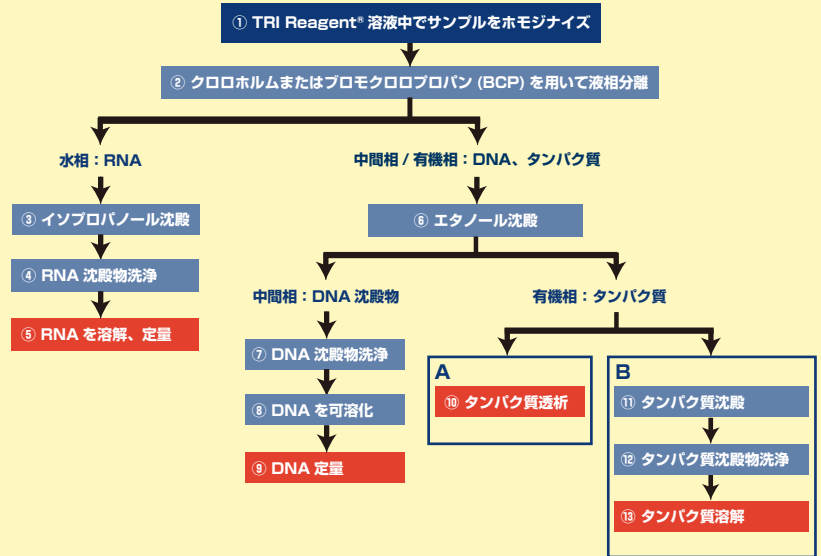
① TRI Reagent® 溶液中でサンプルをホモジナイズ

② クロロホルムまたはブロモクロロプロパン (BCP) を用いて液相分離

水相：RNA

③ イソプロパノール沈殿

④ RNA 沈殿物洗浄

⑤ RNA を溶解、定量

中間相 / 有機相：DNA、タンパク質

⑥ エタノール沈殿

中間相：DNA 沈殿物

⑦ DNA 沈殿物洗浄

⑧ DNA を可溶化

⑨ DNA 定量

有機相：タンパク質

A

⑩ タンパク質透析

B

⑪ タンパク質沈殿

⑫ タンパク質沈殿物洗浄

⑬ タンパク質溶解